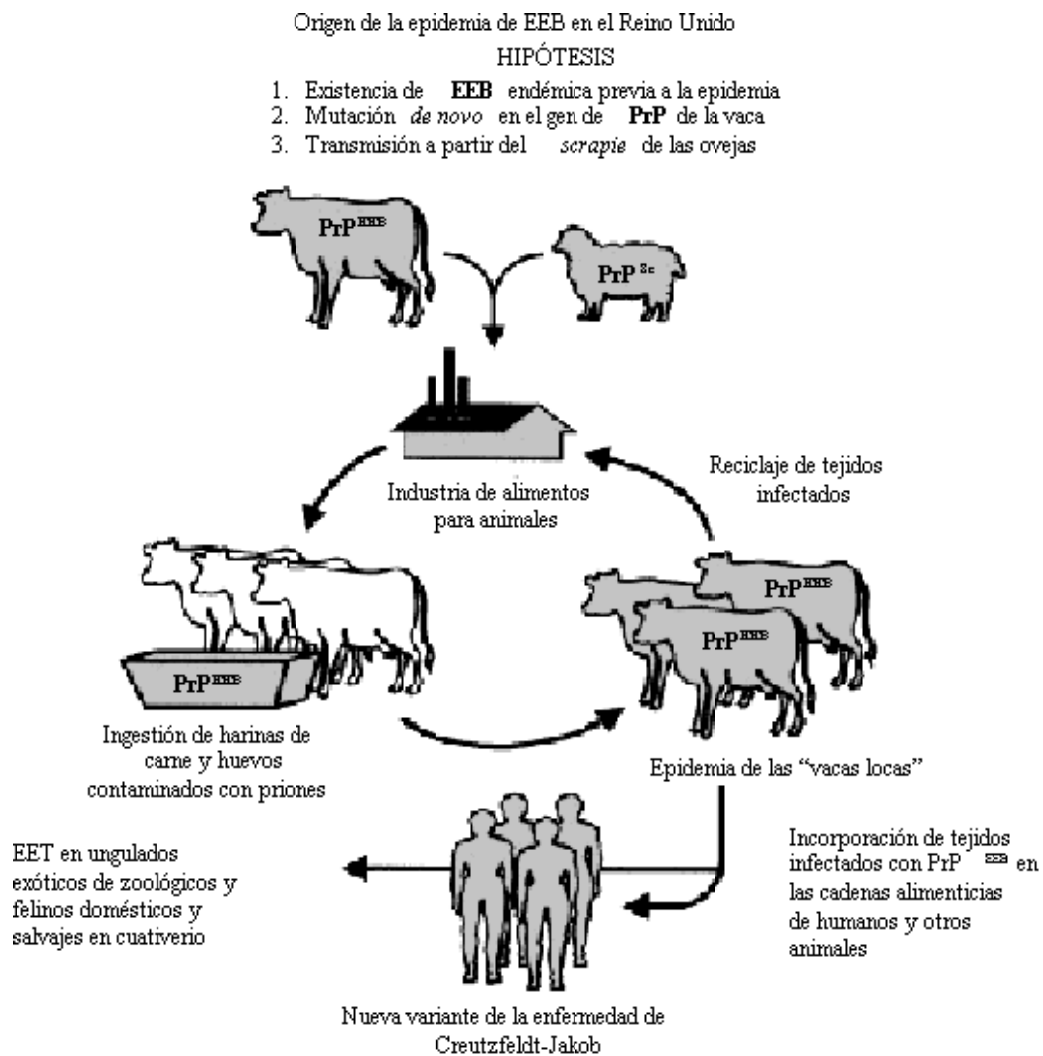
Origen de la epidemia de EEB en el Reino Unido

HIPÓTESIS

1. Existencia de **EEB** endémica previa a la epidemia
2. Mutación *de novo* en el gen de **PrP** de la vaca
3. Transmisión a partir del *scrapie* de las ovejas

$PrP^{EEB}$

$PrP^{Sc}$

Industria de alimentos para animales

Reciclaje de tejidos infectados

$PrP^{EEB}$

$PrP^{EEB}$

$PrP^{EEB}$

Ingestión de harinas de carne y huevos contaminados con priones

Epidemia de las "vacas locas"

EET en ungulados exóticos de zoológicos y felinos domésticos y salvajes en cuativerio

Incorporación de tejidos infectados con $PrP^{EEB}$ en las cadenas alimenticias de humanos y otros animales

Nueva variante de la enfermedad de Creutzfeldt-Jakob